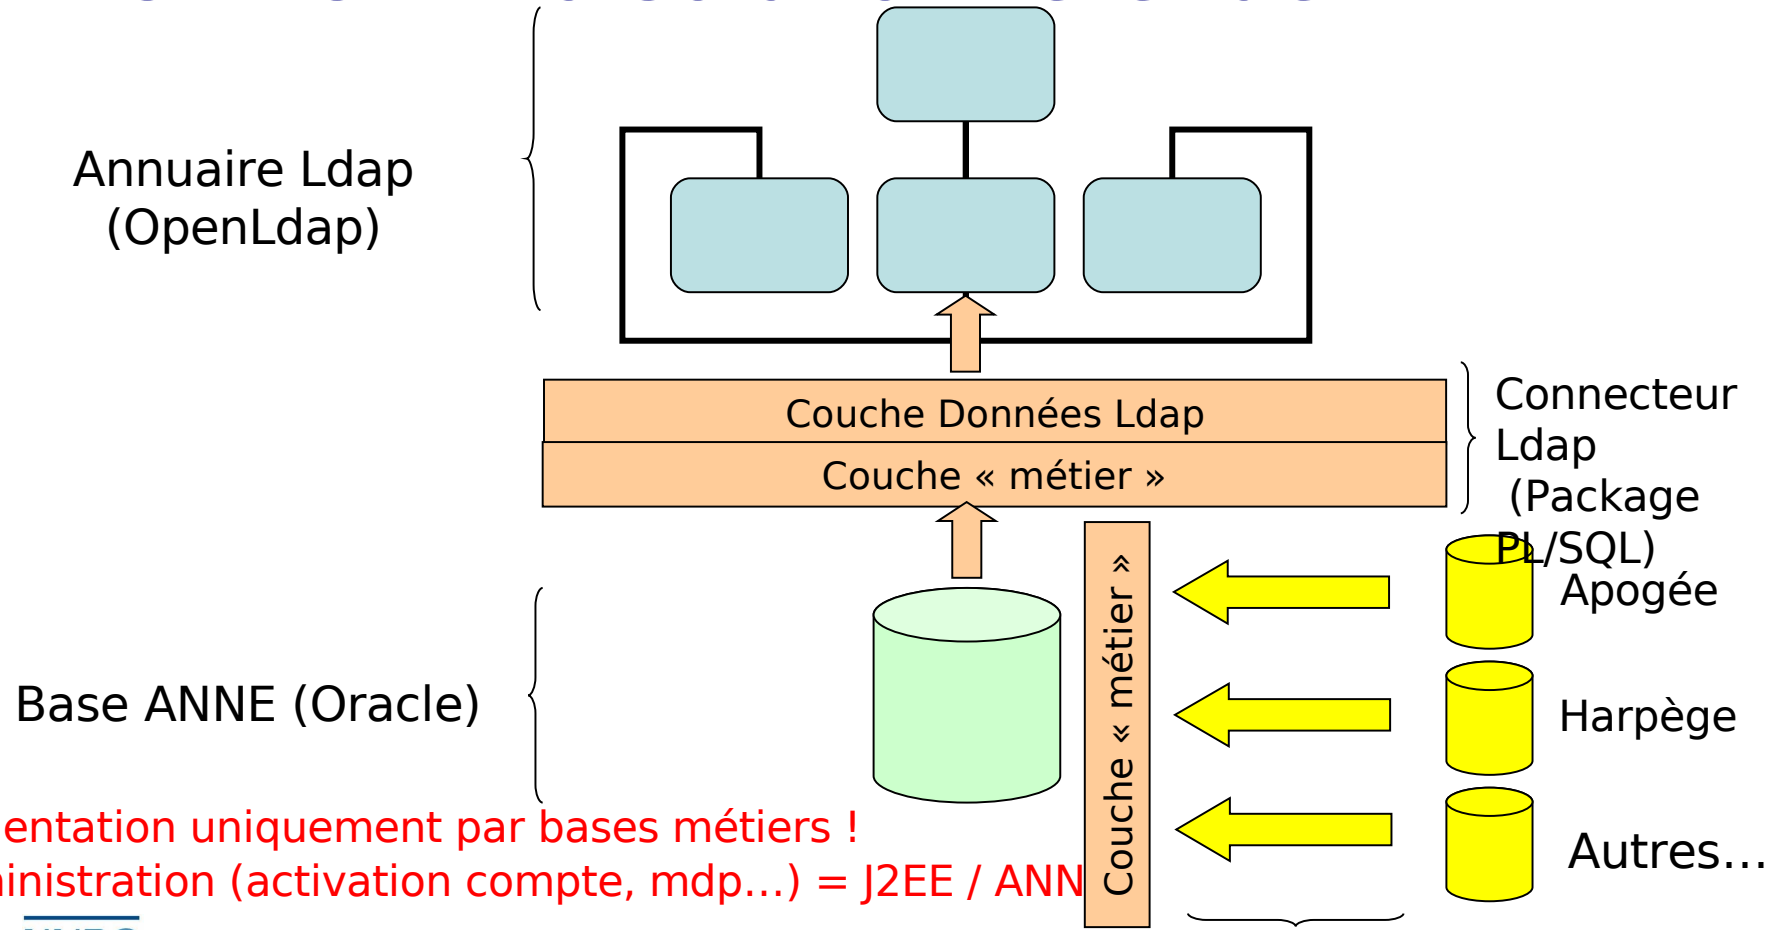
Annuaire Ldap
(OpenLdap)

Couche Données Ldap

Couche « métier »

Connecteur Ldap (Package PL/SQL)

Base ANNE (Oracle)

Couche « métier »

Apogée

Harpège

Autres…

entation uniquement par bases métiers !
inistration (activation compte, mdp…) = J2EE / ANN